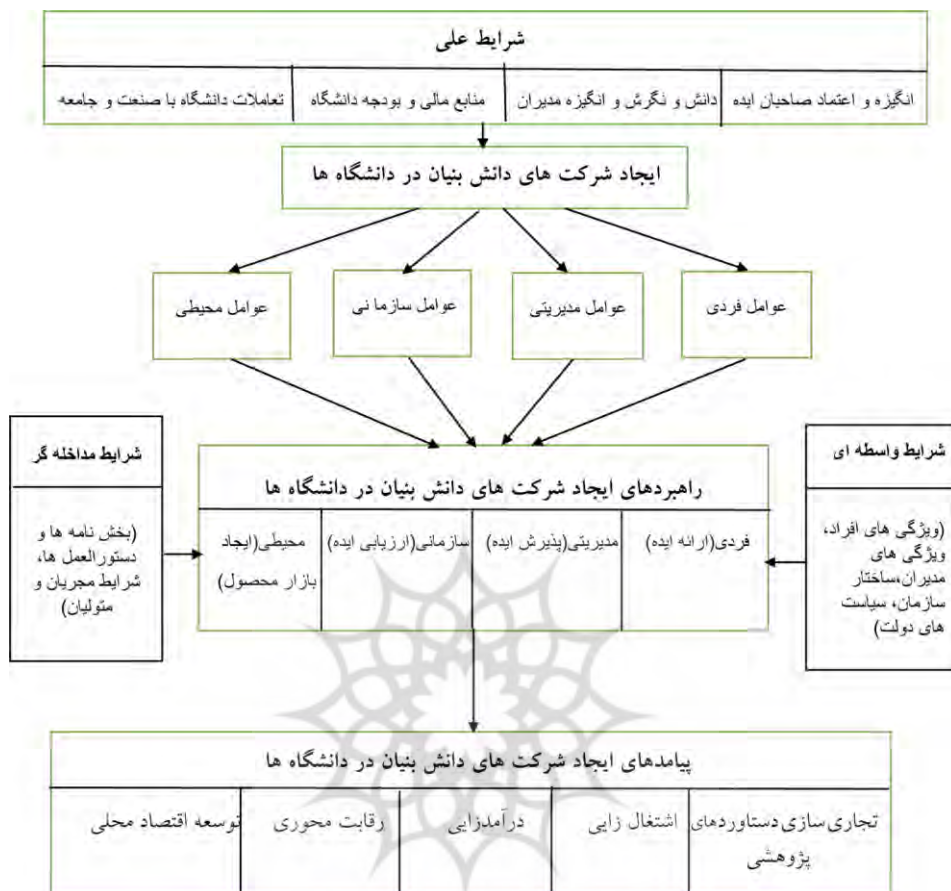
شرایط علی

انگیزه و اعتماد صاحبان ایده | دانش و نگرش و انگیزه مدیران | منابع مالی و بودجه دانشگاه | تعاملات دانشگاه با صنعت و جامعه

ایجاد شرکت های دانش بنیان در دانشگاه ها

عوامل فردی | عوامل مدیریتی | عوامل سازما نی | عوامل محیطی

شرایط واسطه ای

(ویژگی های افراد، ویژگی های مدیران،ساختار سازمان، سیاست های دولت)

راهبردهای ایجاد شرکت های دانش بنیان در دانشگاه ها

فردی(ارائه ایده) | مدیریتی(پذیرش ایده) | سازمانی(ارزیابی ایده) | محیطی(ایجاد بازار محصول)

شرایط مداخله گر

(بخش نامه ها و دستورالعمل ها، شرایط مجریان و متولیان)

پیامدهای ایجاد شرکت های دانش بنیان در دانشگاه ها

تجاری‌سازی دستاوردهای پژوهشی | اشتغال زایی | درآمدزایی | رقابت محوری | توسعه اقتصاد محلی